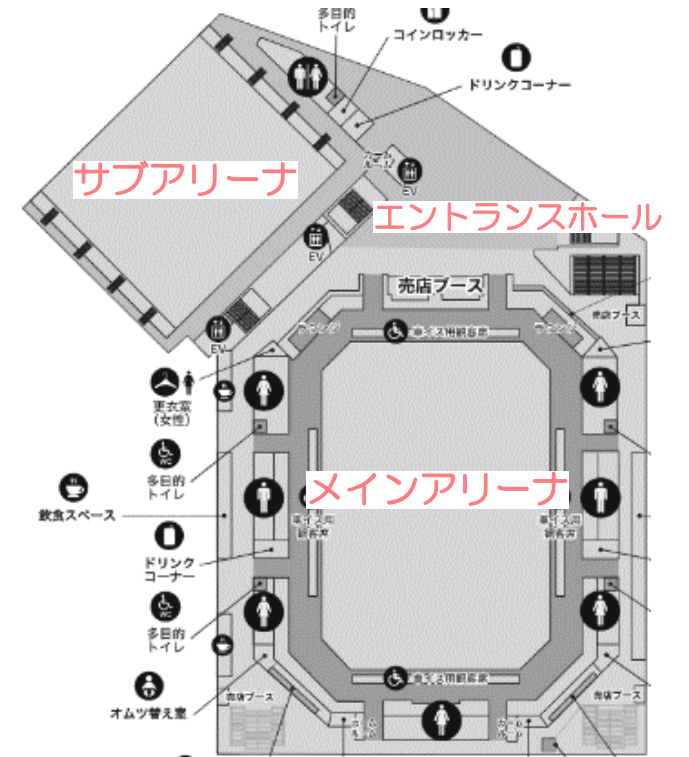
多目的
トイレ

コインロッカー

ドリンクコーナー

サブアリーナ

EV

エントランスホール

EV

売店ブース

車イス用観客席

EV

売店ブース

更衣室
(女性)

多目的
トイレ

飲食スペース

メインアリーナ

車イス用
観客席

車イス用
観客席

ドリンク
コーナー

多目的
トイレ

車イス用観客席

オムツ替え室

売店ブース

売店ブース